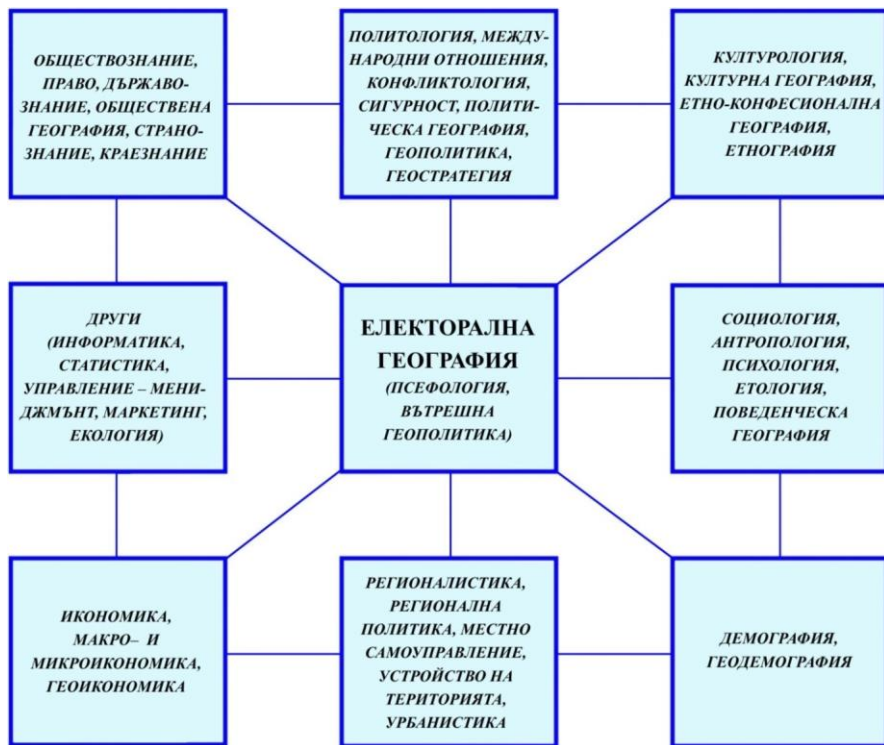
ОБЩЕСТВОЗНАНИЕ, ПРАВО, ДЪРЖАВОЗНАНИЕ, ОБЩЕСТВЕНА ГЕОГРАФИЯ, СТРАНОЗНАНИЕ, КРАЕЗНАНИЕ

ПОЛИТОЛОГИЯ, МЕЖДУНАРОДНИ ОТНОШЕНИЯ, КОНФЛИКТОЛОГИЯ, СИГУРНОСТ, ПОЛИТИЧЕСКА ГЕОГРАФИЯ, ГЕОПОЛИТИКА, ГЕОСТРАТЕГИЯ

КУЛТУРОЛОГИЯ, КУЛТУРНА ГЕОГРАФИЯ, ЕТНО-КОНФЕСИОНАЛНА ГЕОГРАФИЯ, ЕТНОГРАФИЯ

ДРУГИ (ИНФОРМАТИКА, СТАТИСТИКА, УПРАВЛЕНИЕ – МЕНИДЖМЪНТ, МАРКЕТИНГ, ЕКОЛОГИЯ)

ЕЛЕКТОРАЛНА ГЕОГРАФИЯ (ПСЕФОЛОГИЯ, ВЪТРЕШНА ГЕОПОЛИТИКА)

СОЦИОЛОГИЯ, АНТРОПОЛОГИЯ, ПСИХОЛОГИЯ, ЕТОЛОГИЯ, ПОВЕДЕНЧЕСКА ГЕОГРАФИЯ

ИКОНОМИКА, МАКРО– И МИКРОИКОНОМИКА, ГЕОИКОНОМИКА

РЕГИОНАЛИСТИКА, РЕГИОНАЛНА ПОЛИТИКА, МЕСТНО САМОУПРАВЛЕНИЕ, УСТРОЙСТВО НА ТЕРИТОРИЯТА, УРБАНИСТИКА

ДЕМОГРАФИЯ, ГЕОДЕМОГРАФИЯ